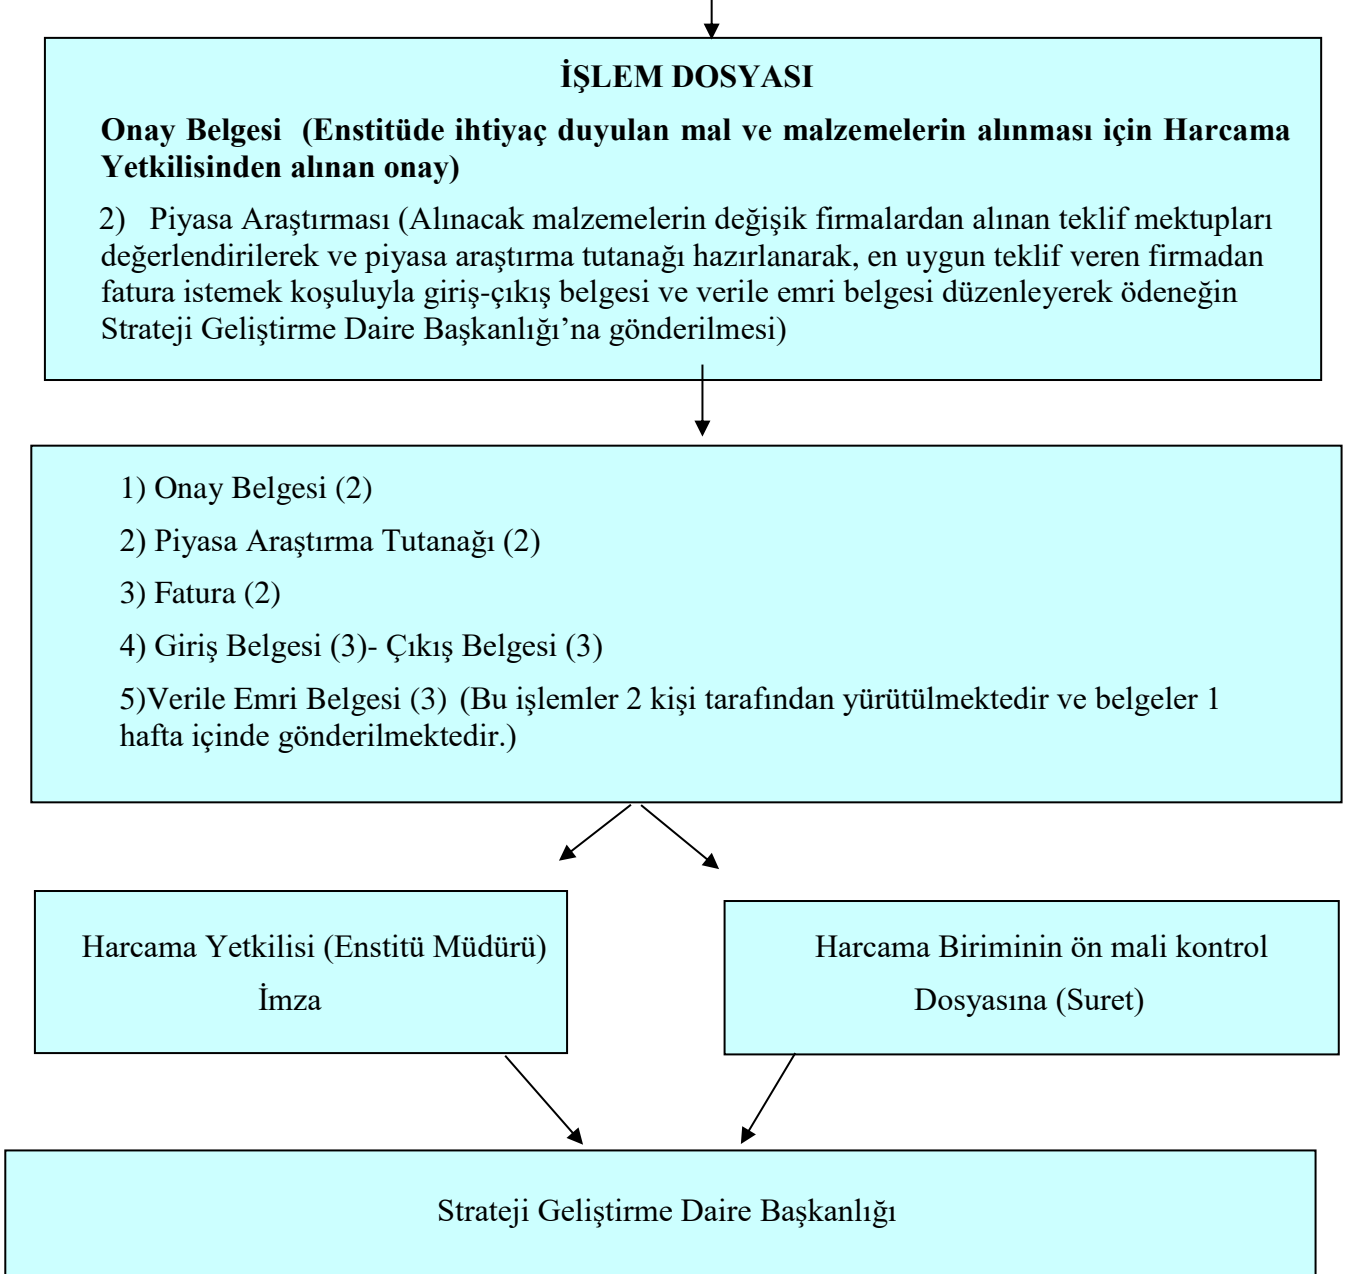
**İŞLEM DOSYASI**

**Onay Belgesi (Enstitüde ihtiyaç duyulan mal ve malzemelerin alınması için Harcama Yetkilisinden alınan onay)**

2) Piyasa Araştırması (Alınacak malzemelerin değişik firmalardan alınan teklif mektupları değerlendirilerek ve piyasa araştırma tutanağı hazırlanarak, en uygun teklif veren firmadan fatura istemek koşuluyla giriş-çıkış belgesi ve verile emri belgesi düzenleyerek ödeneğin Strateji Geliştirme Daire Başkanlığı'na gönderilmesi)

1) Onay Belgesi (2)

2) Piyasa Araştırma Tutanağı (2)

3) Fatura (2)

4) Giriş Belgesi (3)- Çıkış Belgesi (3)

5)Verile Emri Belgesi (3) (Bu işlemler 2 kişi tarafından yürütülmektedir ve belgeler 1 hafta içinde gönderilmektedir.)

Harcama Yetkilisi (Enstitü Müdürü)
İmza

Harcama Biriminin ön mali kontrol
Dosyasına (Suret)

Strateji Geliştirme Daire Başkanlığı